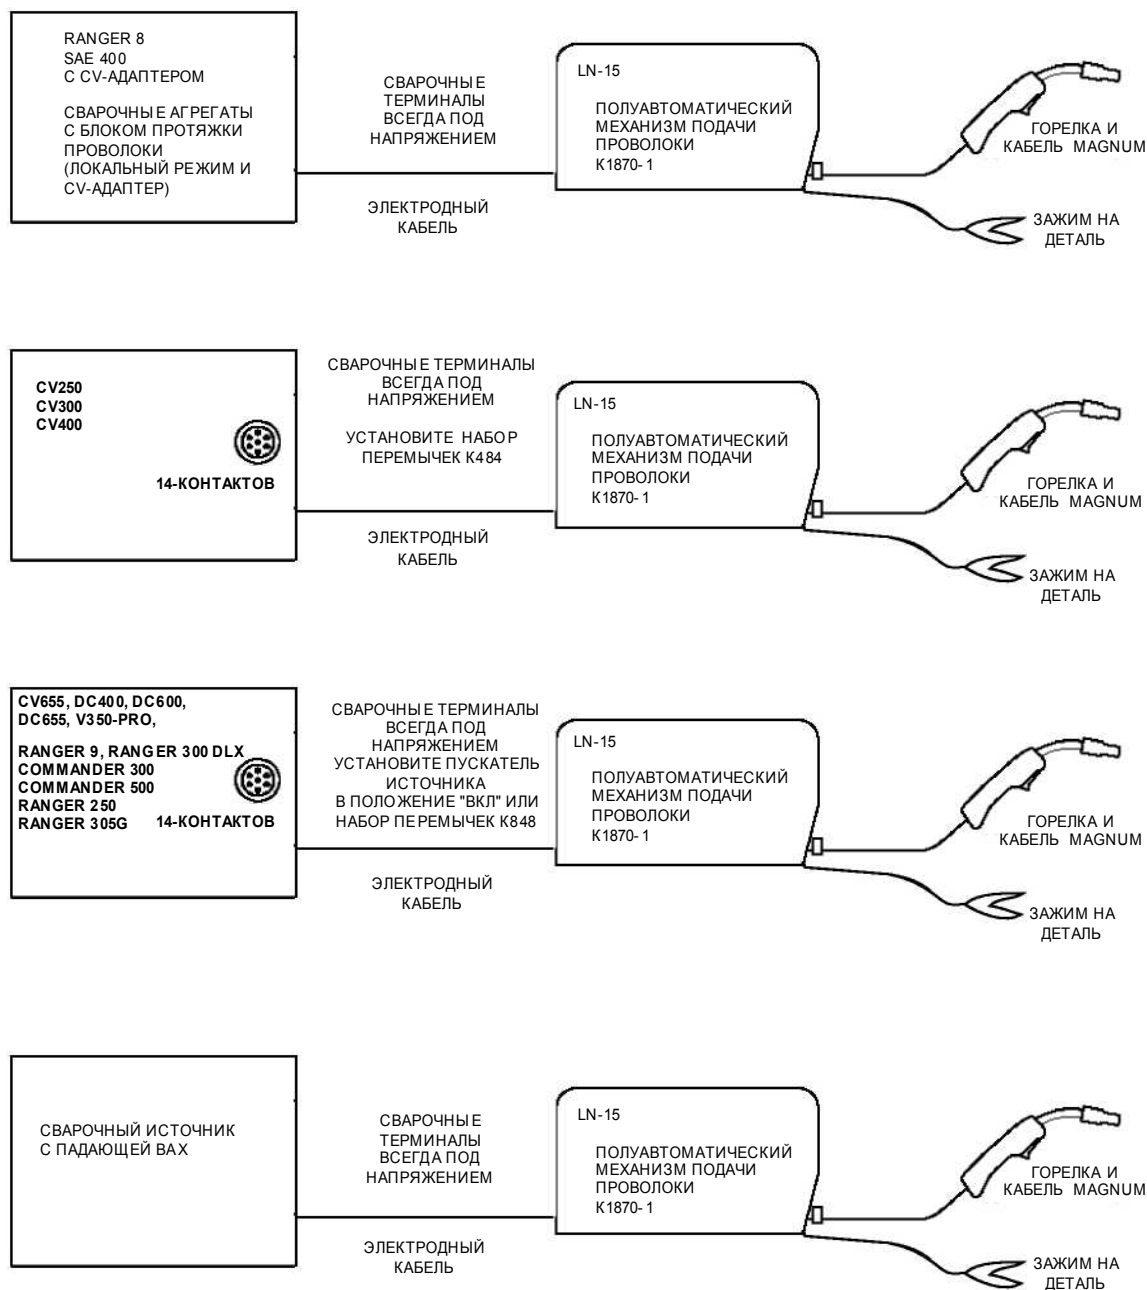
RANGER 8
SAE 400
С CV-АДАПТЕРОМ

СВАРОЧНЫЕ АГРЕГАТЫ С БЛОКОМ ПРОТЯЖКИ ПРОВОЛОКИ (ЛОКАЛЬНЫЙ РЕЖИМ И CV-АДАПТЕР)

СВАРОЧНЫЕ ТЕРМИНАЛЫ ВСЕГДА ПОД НАПРЯЖЕНИЕМ

ЭЛЕКТРОДНЫЙ КАБЕЛЬ

LN-15

ПОЛУАВТОМАТИЧЕСКИЙ МЕХАНИЗМ ПОДАЧИ ПРОВОЛОКИ
K1870-1

ГОРЕЛКА И КАБЕЛЬ MAGNUM

ЗАЖИМ НА ДЕТАЛЬ

CV250
CV300
CV400

14-КОНТАКТОВ

СВАРОЧНЫЕ ТЕРМИНАЛЫ ВСЕГДА ПОД НАПРЯЖЕНИЕМ

УСТАНОВИТЕ НАБОР ПЕРЕМЫЧЕК K484

ЭЛЕКТРОДНЫЙ КАБЕЛЬ

LN-15

ПОЛУАВТОМАТИЧЕСКИЙ МЕХАНИЗМ ПОДАЧИ ПРОВОЛОКИ
K1870-1

ГОРЕЛКА И КАБЕЛЬ MAGNUM

ЗАЖИМ НА ДЕТАЛЬ

CV655, DC400, DC600, DC655, V350-PRO,

RANGER 9, RANGER 300 DLX
COMMANDER 300
COMMANDER 500
RANGER 250
RANGER 305G

14-КОНТАКТОВ

СВАРОЧНЫЕ ТЕРМИНАЛЫ ВСЕГДА ПОД НАПРЯЖЕНИЕМ УСТАНОВИТЕ ПУСКАТЕЛЬ ИСТОЧНИКА В ПОЛОЖЕНИЕ "ВКЛ" ИЛИ НАБОР ПЕРЕМЫЧЕК K848

ЭЛЕКТРОДНЫЙ КАБЕЛЬ

LN-15

ПОЛУАВТОМАТИЧЕСКИЙ МЕХАНИЗМ ПОДАЧИ ПРОВОЛОКИ
K1870-1

ГОРЕЛКА И КАБЕЛЬ MAGNUM

ЗАЖИМ НА ДЕТАЛЬ

СВАРОЧНЫЙ ИСТОЧНИК С ПАДАЮЩЕЙ ВАХ

СВАРОЧНЫЕ ТЕРМИНАЛЫ ВСЕГДА ПОД НАПРЯЖЕНИЕМ

ЭЛЕКТРОДНЫЙ КАБЕЛЬ

LN-15

ПОЛУАВТОМАТИЧЕСКИЙ МЕХАНИЗМ ПОДАЧИ ПРОВОЛОКИ
K1870-1

ГОРЕЛКА И КАБЕЛЬ MAGNUM

ЗАЖИМ НА ДЕТАЛЬ